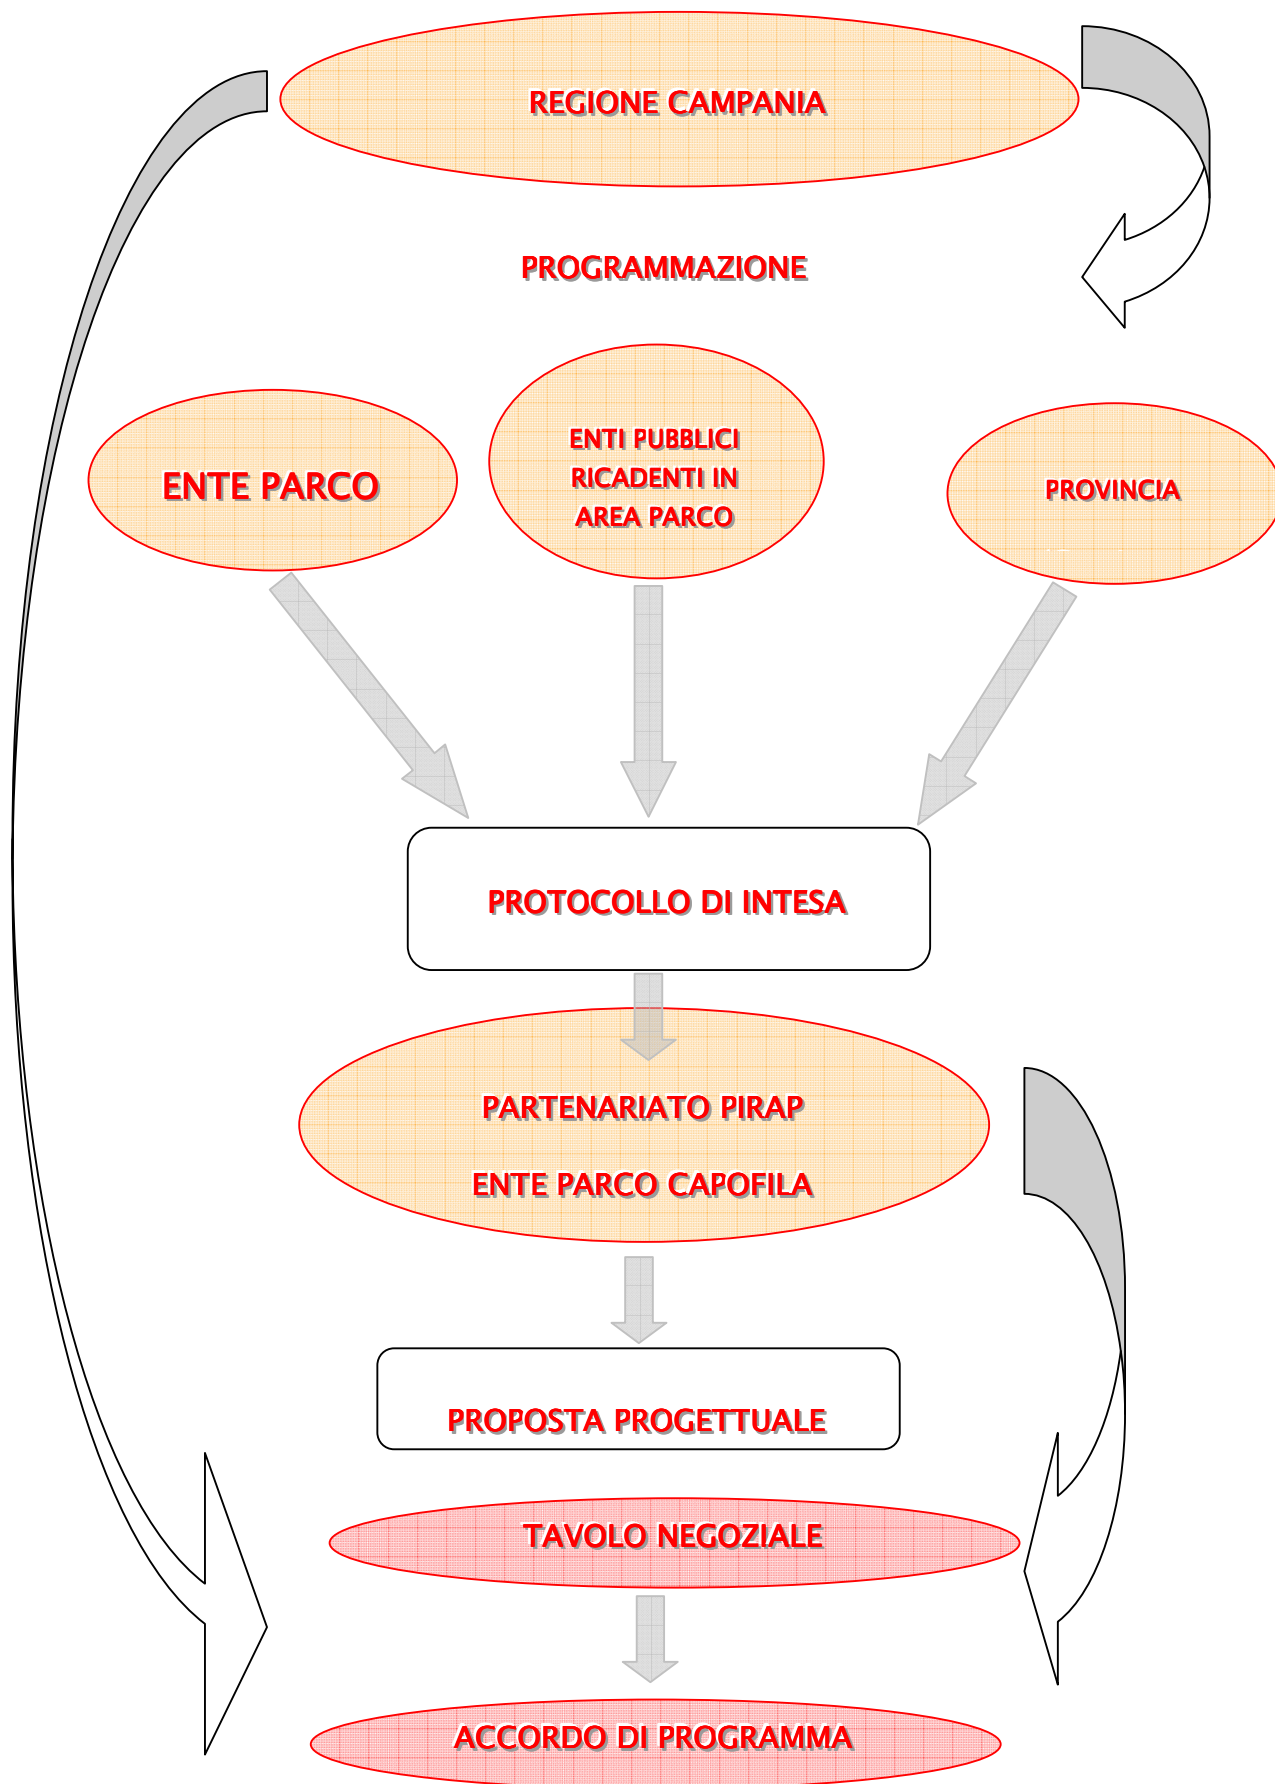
REGIONE CAMPANIA

PROGRAMMAZIONE

ENTE PARCO

ENTI PUBBLICI RICADENTI IN AREA PARCO

PROVINCIA

PROTOCOLLO DI INTESA

PARTENARIATO PIRAP

ENTE PARCO CAPOFILA

PROPOSTA PROGETTUALE

TAVOLO NEGOZIALE

ACCORDO DI PROGRAMMA